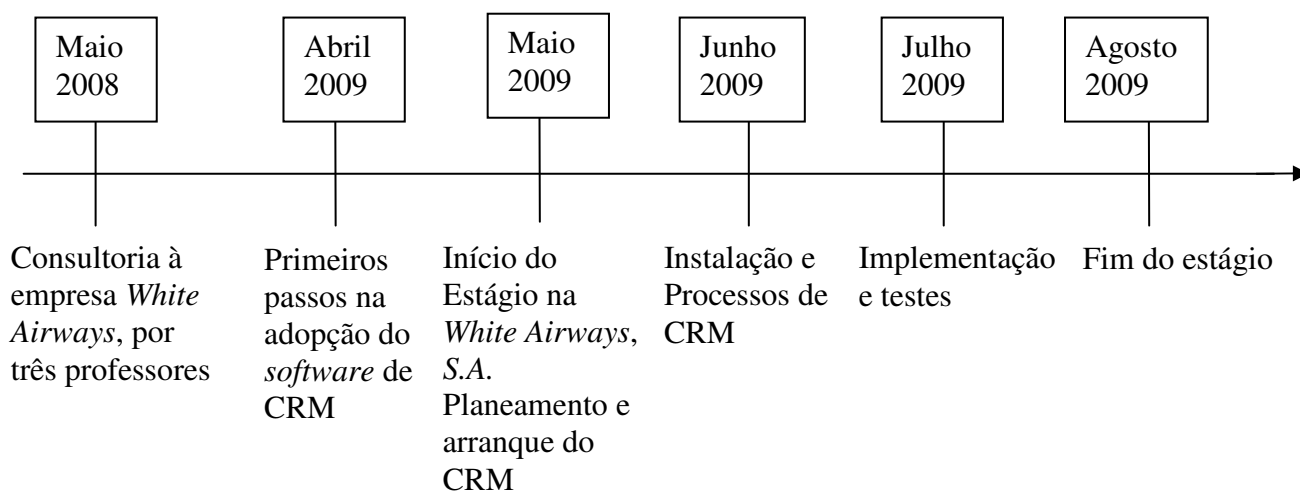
Maio 2008

Abril 2009

Maio 2009

Junho 2009

Julho 2009

Agosto 2009

Consultoria à empresa White Airways, por três professores

Primeiros passos na adopção do software de CRM

Início do Estágio na White Airways, S.A. Planeamento e arranque do CRM

Instalação e Processos de CRM

Implementação e testes

Fim do estágio